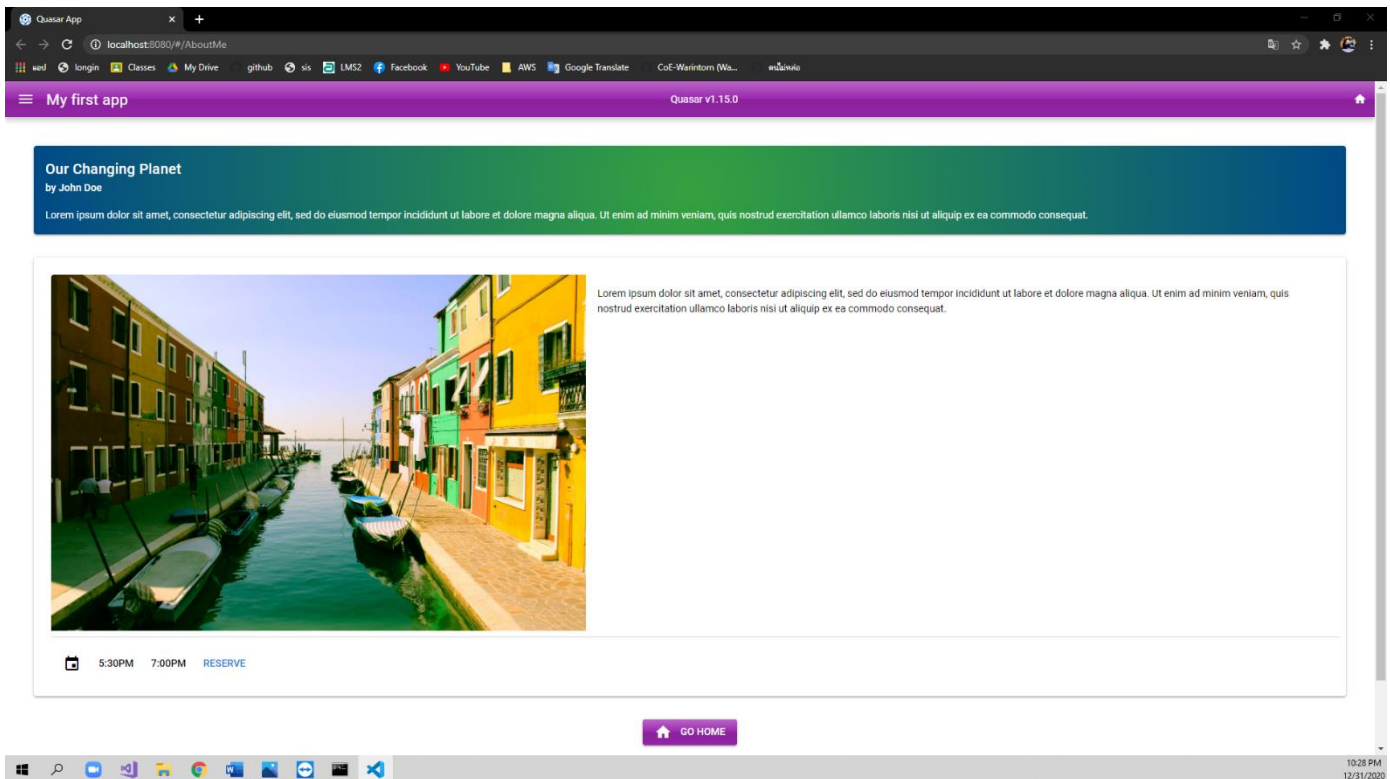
Quasar App

localhost:8080/#/AboutMe

แอป longin Classes My Drive github sis LMS2 Facebook YouTube AWS Google Translate CoE-Warintorn (Wa... คนไม่พล่อ

My first app

Quasar v1.15.0

Our Changing Planet
by John Doe

Lorem ipsum dolor sit amet, consectetur adipiscing elit, sed do eiusmod tempor incididunt ut labore et dolore magna aliqua. Ut enim ad minim veniam, quis nostrud exercitation ullamco laboris nisi ut aliquip ex ea commodo consequat.

Lorem ipsum dolor sit amet, consectetur adipiscing elit, sed do eiusmod tempor incididunt ut labore et dolore magna aliqua. Ut enim ad minim veniam, quis nostrud exercitation ullamco laboris nisi ut aliquip ex ea commodo consequat.

5:30PM 7:00PM RESERVE

GO HOME

10:28 PM
12/31/2020